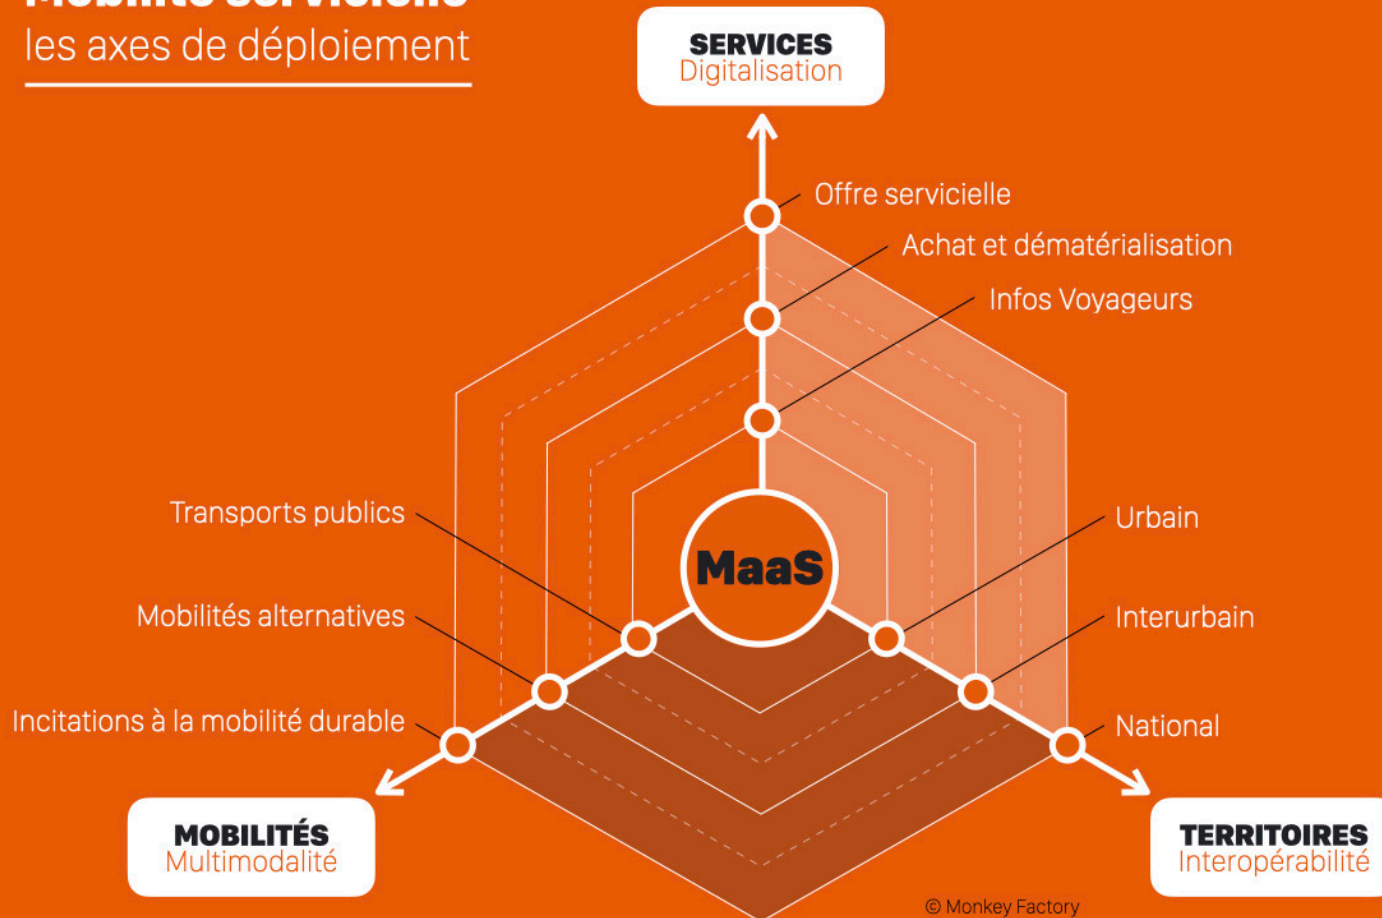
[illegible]
les axes de déploiement

SERVICES
Digitalisation

Offre servicielle
Achat et dématérialisation
Infos Voyageurs

Transports publics
Mobilités alternatives
Incitations à la mobilité durable

MaaS

Urbain
Interurbain
National

MOBILITÉS
Multimodalité

TERRITOIRES
Interopérabilité

© Monkey Factory